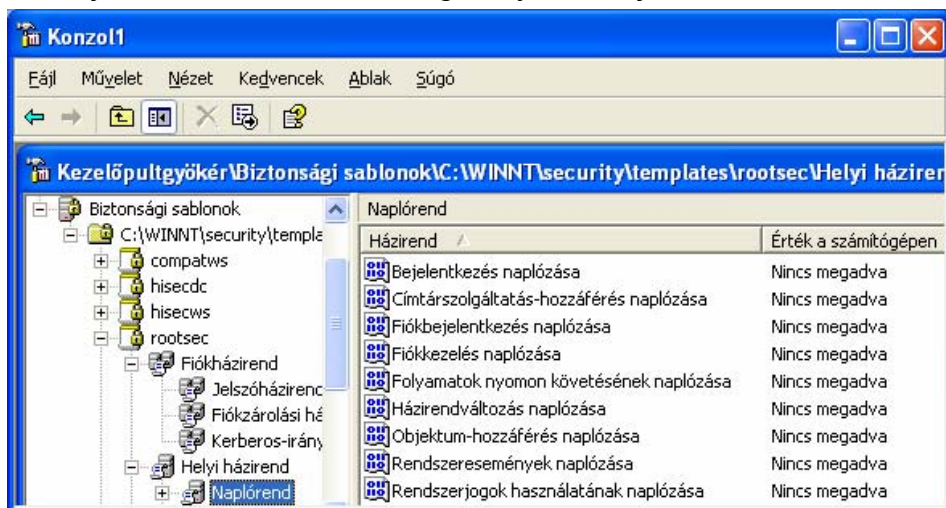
Konzol1

Fájl Művelet Nézet Kedvencek Ablak Súgó

Kezelőpultgyökér\Biztonsági sablonok\C:\WINNT\security\templates\rootsec\Helyi házirer

Biztonsági sablonok
C:\WINNT\security\templa
compatws
hisecdc
hisecws
rootsec
Fiókházirend
Jelszóházirenc
Fiókzárolási há
Kerberos-irány
Helyi házirend
Naplórend

Naplórend

| Házirend | Érték a számítógépen |
|---|---|
| Bejelentkezés naplózása | Nincs megadva |
| Címtárszolgáltatás-hozzáférés naplózása | Nincs megadva |
| Fiókbejelentkezés naplózása | Nincs megadva |
| Fiókkezelés naplózása | Nincs megadva |
| Folyamatok nyomon követésének naplózása | Nincs megadva |
| Házirendváltozás naplózása | Nincs megadva |
| Objektum-hozzáférés naplózása | Nincs megadva |
| Rendszeresemények naplózása | Nincs megadva |
| Rendszerjogok használatának naplózása | Nincs megadva |